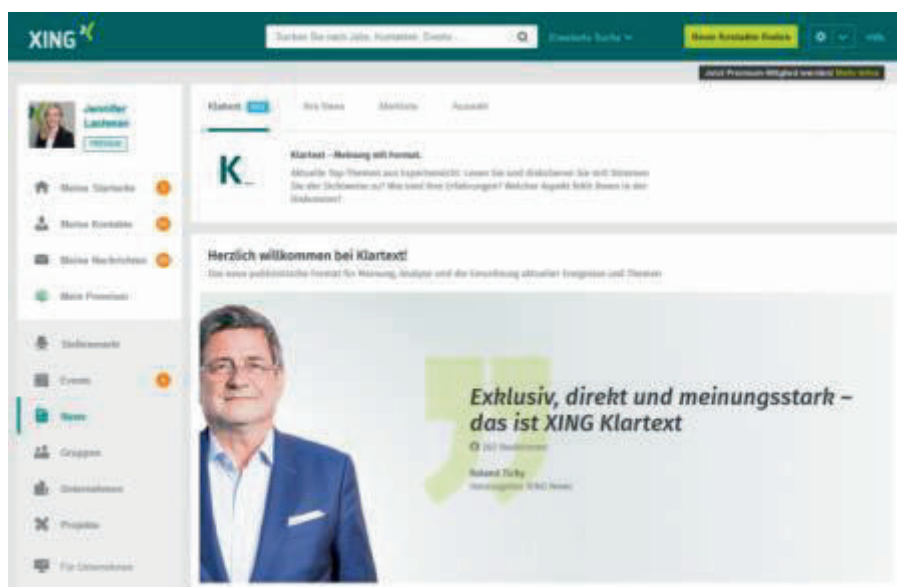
XING

Suchen Sie nach Jobs, Kontakten, Events... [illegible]

Neue Kontakte finden

Jetzt Premium-Mitglied werden! Mehr Infos

Jennifer Lachmann
PREMIUM

Meine Startseite
Meine Kontakte
Meine Nachrichten
Mein Premium

Stellenmarkt
Events
News
Gruppen
Unternehmen
Projobs
Für Unternehmen

Klartext NEU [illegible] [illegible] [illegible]

K_

Klartext – Meinung mit Format.
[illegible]

Herzlich willkommen bei Klartext!
Das neue publizistische Format für Meinung, Analyse und die Einordnung aktueller Ereignisse und Themen

Exklusiv, direkt und meinungsstark – das ist XING Klartext

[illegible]

Roland Tichy
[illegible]